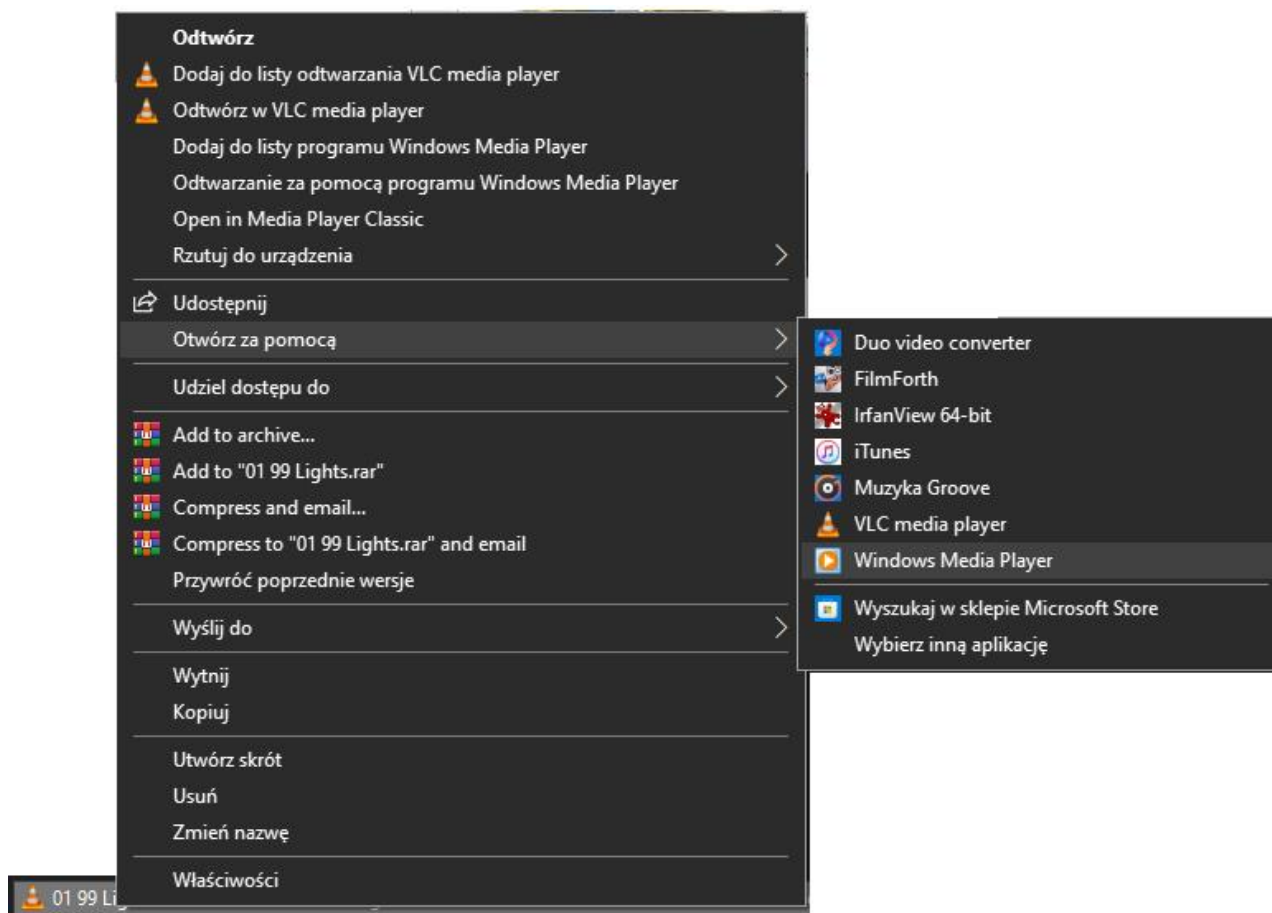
Odtwórz
Dodaj do listy odtwarzania VLC media player
Odtwórz w VLC media player
Dodaj do listy programu Windows Media Player
Odtwarzanie za pomocą programu Windows Media Player
Open in Media Player Classic
Rzutuj do urządzenia
Udostępnij
Otwórz za pomocą
Udziel dostępu do
Add to archive...
Add to "01 99 Lights.rar"
Compress and email...
Compress to "01 99 Lights.rar" and email
Przywróć poprzednie wersje
Wyślij do
Wytnij
Kopiuj
Utwórz skrót
Usuń
Zmień nazwę
Właściwości

Duo video converter
FilmForth
IrfanView 64-bit
iTunes
Muzyka Groove
VLC media player
Windows Media Player
Wyszukaj w sklepie Microsoft Store
Wybierz inną aplikację

01 99 Li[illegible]